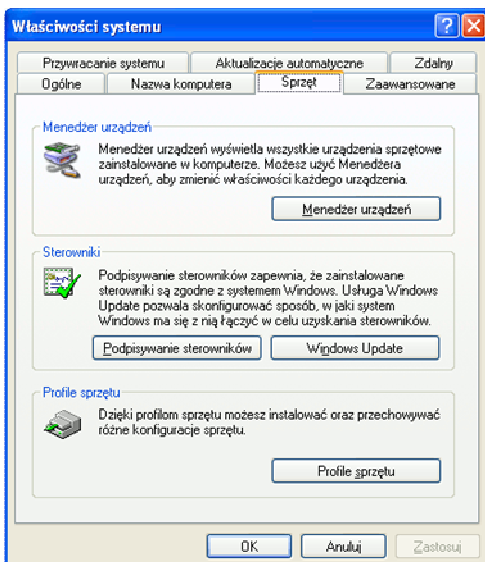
Właściwości systemu

Przywracanie systemu | Aktualizacje automatyczne | Zdalny
Ogólne | Nazwa komputera | Sprzęt | Zaawansowane

Menedżer urządzeń
Menedżer urządzeń wyświetla wszystkie urządzenia sprzętowe zainstalowane w komputerze. Możesz użyć Menedżera urządzeń, aby zmienić właściwości każdego urządzenia.
Menedżer urządzeń

Sterowniki
Podpisywanie sterowników zapewnia, że zainstalowane sterowniki są zgodne z systemem Windows. Usługa Windows Update pozwala skonfigurować sposób, w jaki system Windows ma się z nią łączyć w celu uzyskania sterowników.
Podpisywanie sterowników
Windows Update

Profile sprzętu
Dzięki profilom sprzętu możesz instalować oraz przechowywać różne konfiguracje sprzętu.
Profile sprzętu

OK
Anuluj
Zastosuj